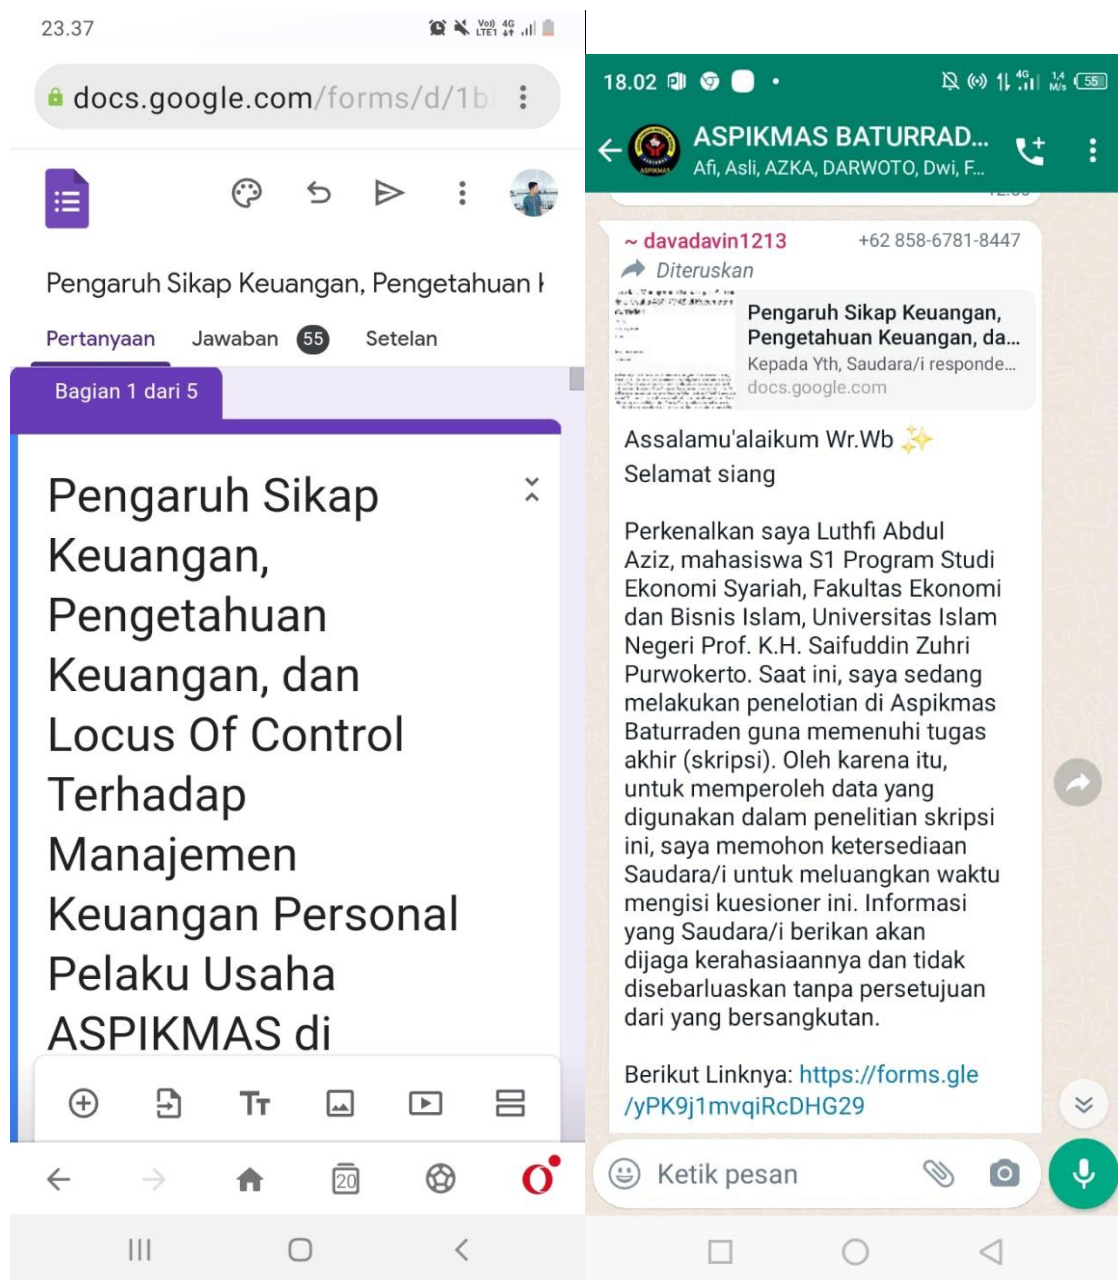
23.37

docs.google.com/forms/d/1b

Pengaruh Sikap Keuangan, Pengetahuan I

Pertanyaan Jawaban 55 Setelan

Bagian 1 dari 5

Pengaruh Sikap Keuangan, Pengetahuan Keuangan, dan Locus Of Control Terhadap Manajemen Keuangan Personal Pelaku Usaha ASPIKMAS di

20

18.02

ASPIKMAS BATURRAD...
Afi, Asli, AZKA, DARWOTO, Dwi, F...

~ davadavin1213 +62 858-6781-8447
Diteruskan

Pengaruh Sikap Keuangan, Pengetahuan Keuangan, da...
Kepada Yth, Saudara/i responde...
docs.google.com

Assalamu'alaikum Wr.Wb
Selamat siang

Perkenalkan saya Luthfi Abdul Aziz, mahasiswa S1 Program Studi Ekonomi Syariah, Fakultas Ekonomi dan Bisnis Islam, Universitas Islam Negeri Prof. K.H. Saifuddin Zuhri Purwokerto. Saat ini, saya sedang melakukan penelotian di Aspikmas Baturraden guna memenuhi tugas akhir (skripsi). Oleh karena itu, untuk memperoleh data yang digunakan dalam penelitian skripsi ini, saya memohon ketersediaan Saudara/i untuk meluangkan waktu mengisi kuesioner ini. Informasi yang Saudara/i berikan akan dijaga kerahasiaannya dan tidak disebarluaskan tanpa persetujuan dari yang bersangkutan.

Berikut Linknya: https://forms.gle/yPK9j1mvqiRcDHG29

Ketik pesan